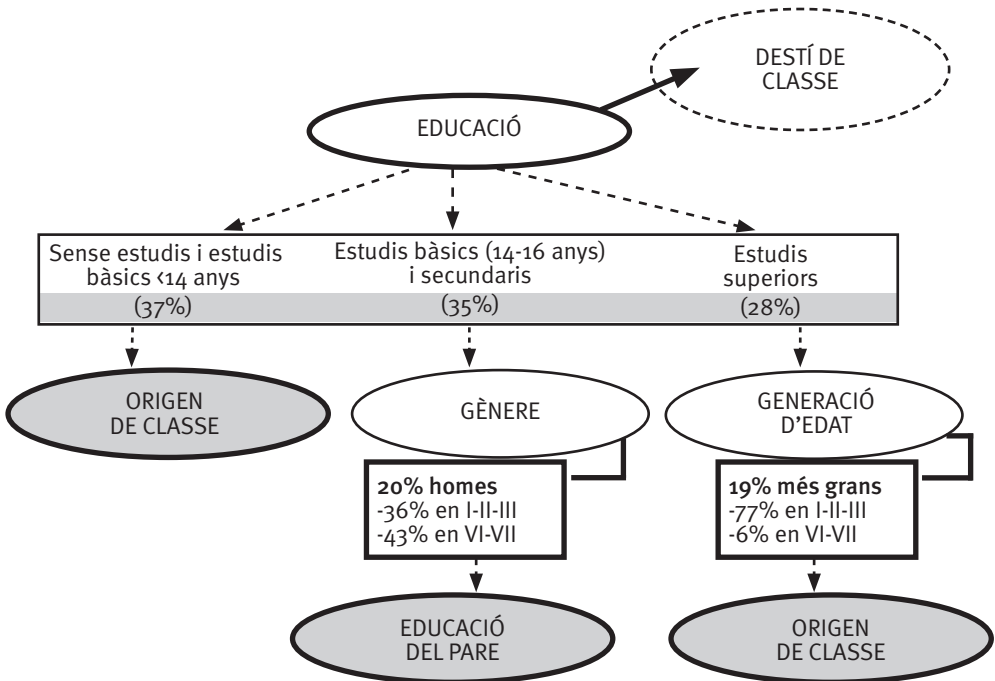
DESTÍ DE CLASSE

EDUCACIÓ

Sense estudis i estudis bàsics ‹14 anys
(37%)

Estudis bàsics (14-16 anys) i secundaris
(35%)

Estudis superiors
(28%)

ORIGEN DE CLASSE

GÈNERE

GENERACIÓ D'EDAT

**20% homes**
-36% en I-II-III
-43% en VI-VII

**19% més grans**
-77% en I-II-III
-6% en VI-VII

EDUCACIÓ DEL PARE

ORIGEN DE CLASSE